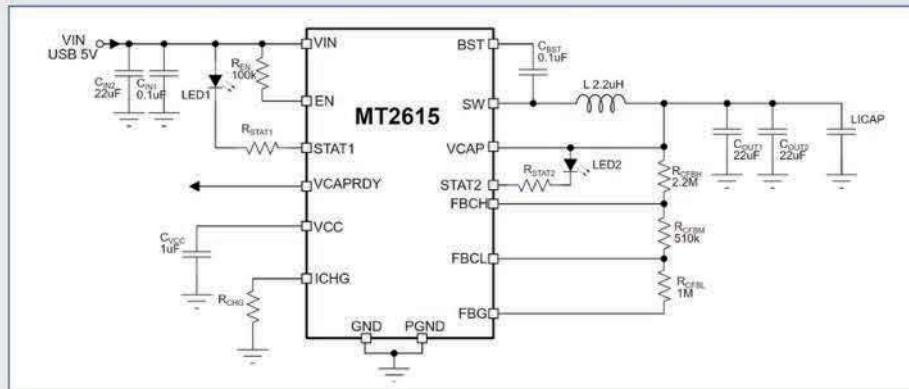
VIN
USB 5V
$C_{IN2}$
22uF
$C_{IN1}$
0.1uF
LED1
$R_{EN}$
100k
$R_{STAT1}$
VIN
EN
STAT1
VCAPRDY
VCC
ICHG
$C_{VCC}$
1uF
$R_{CHG}$
MT2615
GND
PGND
BST
SW
VCAP
STAT2
FBCH
FBCL
FBG
$C_{BST}$
0.1uF
L 2.2uH
$R_{STAT2}$
LED2
$R_{CFBH}$
2.2M
$R_{CFBM}$
510k
$R_{CFBL}$
1M
$C_{OUT1}$
22uF
$C_{OUT2}$
22uF
LICAP